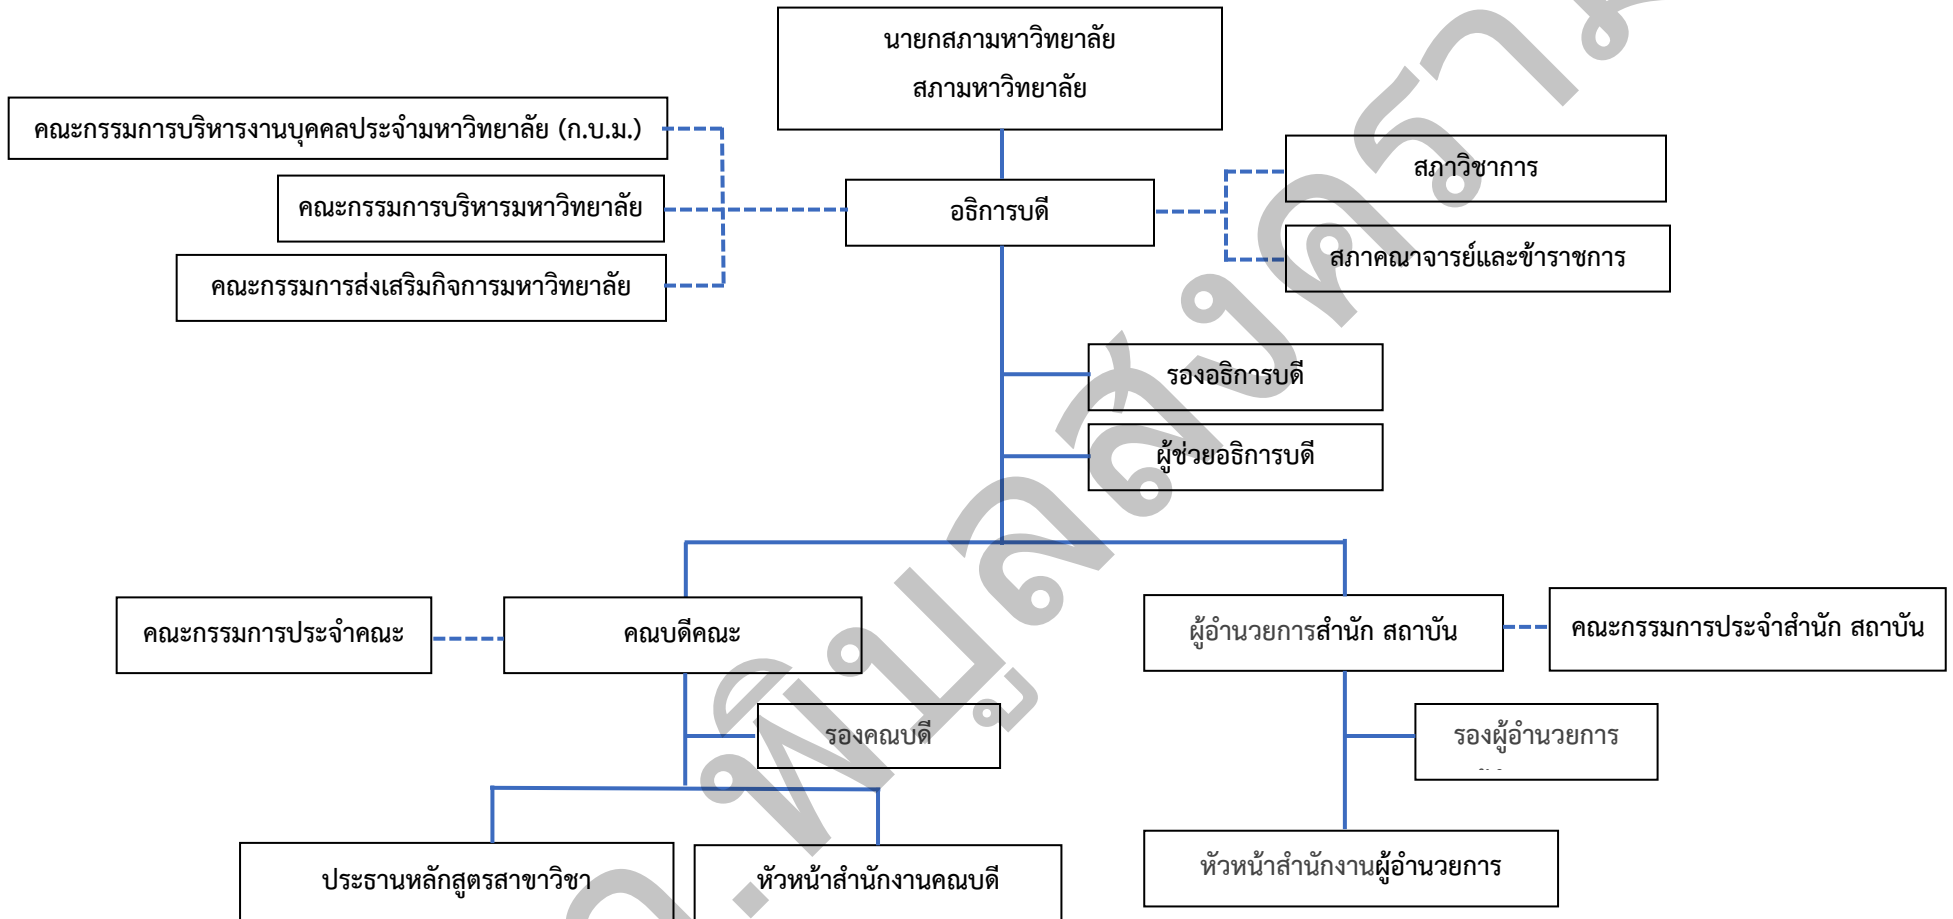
นายกสภามหาวิทยาลัย
สภามหาวิทยาลัย

คณะกรรมการบริหารงานบุคคลประจำมหาวิทยาลัย (ก.บ.ม.)

คณะกรรมการบริหารมหาวิทยาลัย

คณะกรรมการส่งเสริมกิจการมหาวิทยาลัย

อธิการบดี

สภาวิชาการ

สภาคณาจารย์และข้าราชการ

รองอธิการบดี

ผู้ช่วยอธิการบดี

คณะกรรมการประจำคณะ

คณบดีคณะ

ผู้อำนวยการสำนัก สถาบัน

คณะกรรมการประจำสำนัก สถาบัน

รองคณบดี

รองผู้อำนวยการ

ประธานหลักสูตรสาขาวิชา

หัวหน้าสำนักงานคณบดี

หัวหน้าสำนักงานผู้อำนวยการ

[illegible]